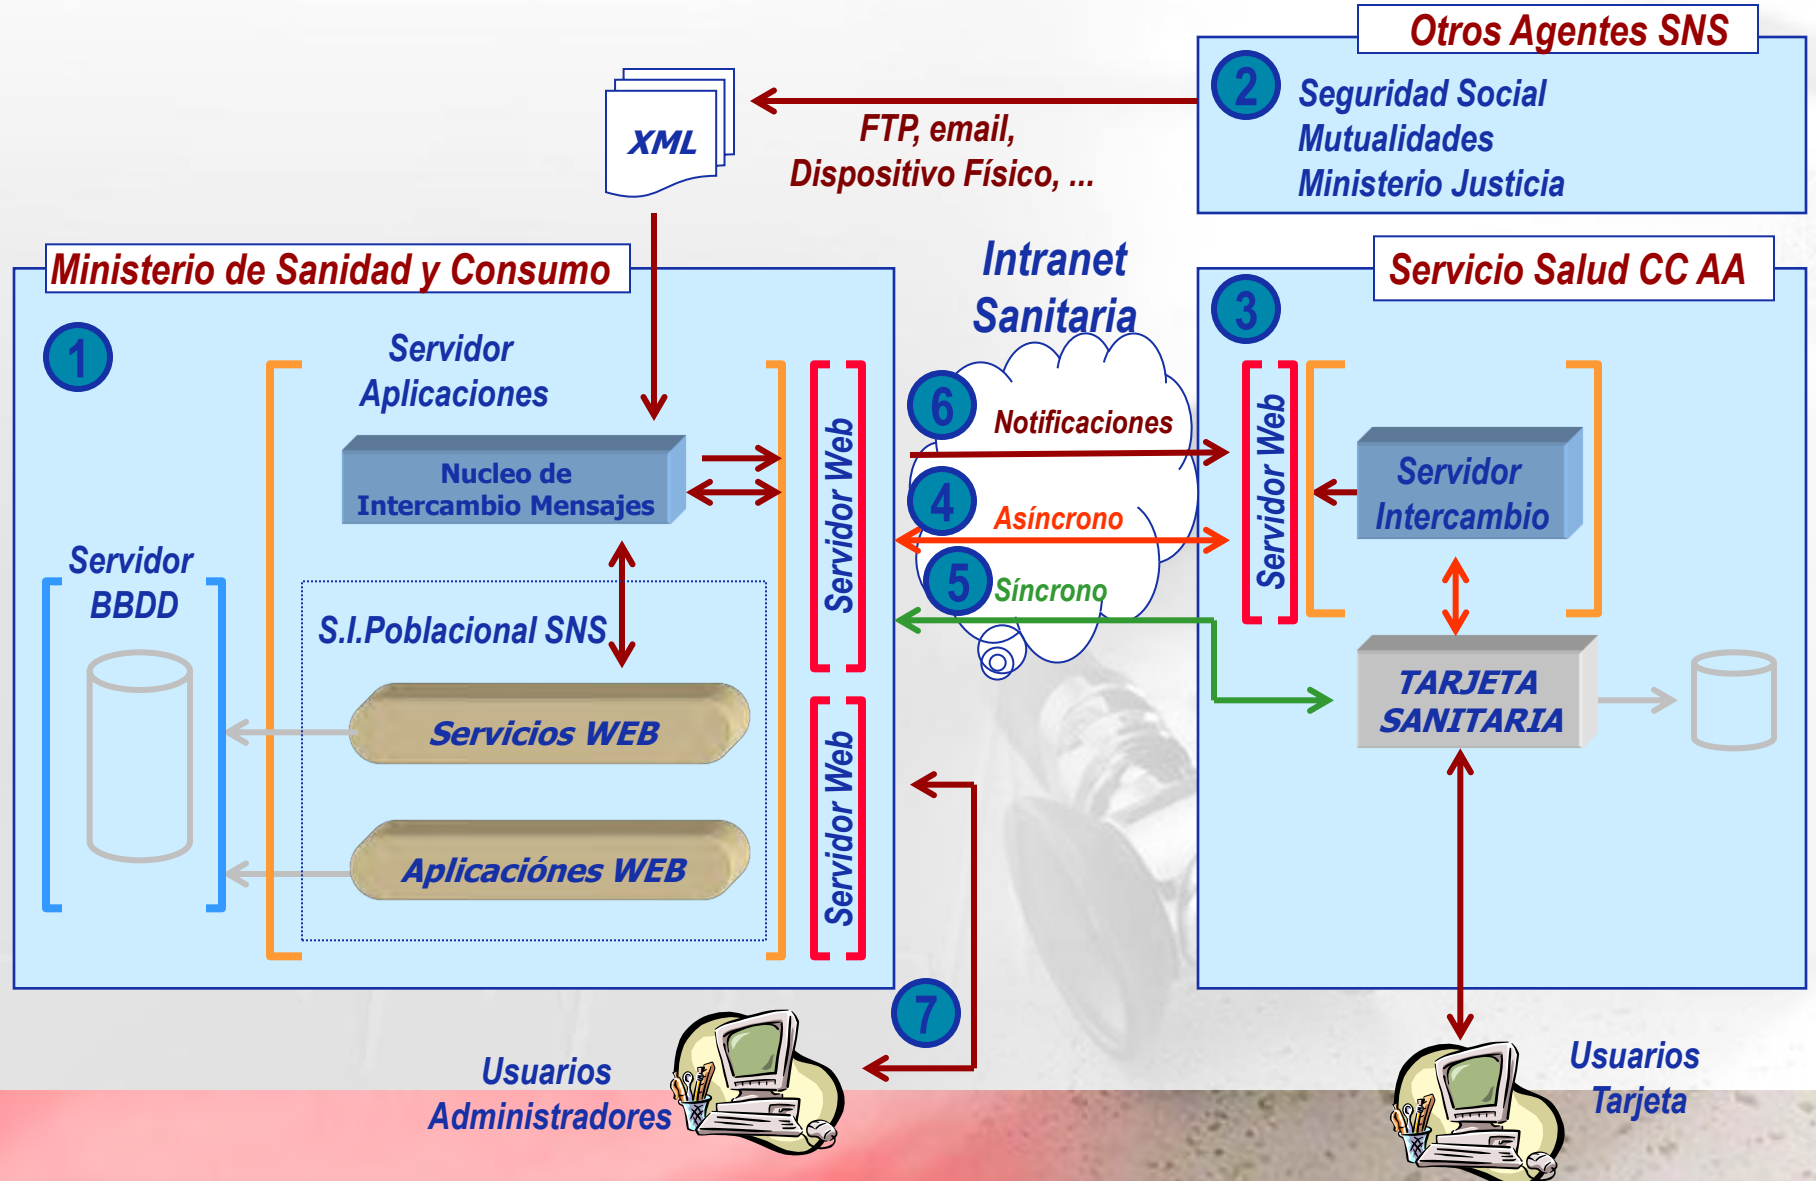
Otros Agentes SNS

2
Seguridad Social
Mutualidades
Ministerio Justicia

XML

FTP, email,
Dispositivo Físico, ...

Ministerio de Sanidad y Consumo

1

Servidor
Aplicaciones

Nucleo de
Intercambio Mensajes

Servidor
BBDD

S.I.Poblacional SNS

Servicios WEB

Aplicaciónes WEB

Servidor Web

Servidor Web

Intranet
Sanitaria

6
Notificaciones

4
Asíncrono

5
Síncrono

Servicio Salud CC AA

3

Servidor Web

Servidor
Intercambio

TARJETA
SANITARIA

7

Usuarios
Administradores

Usuarios
Tarjeta